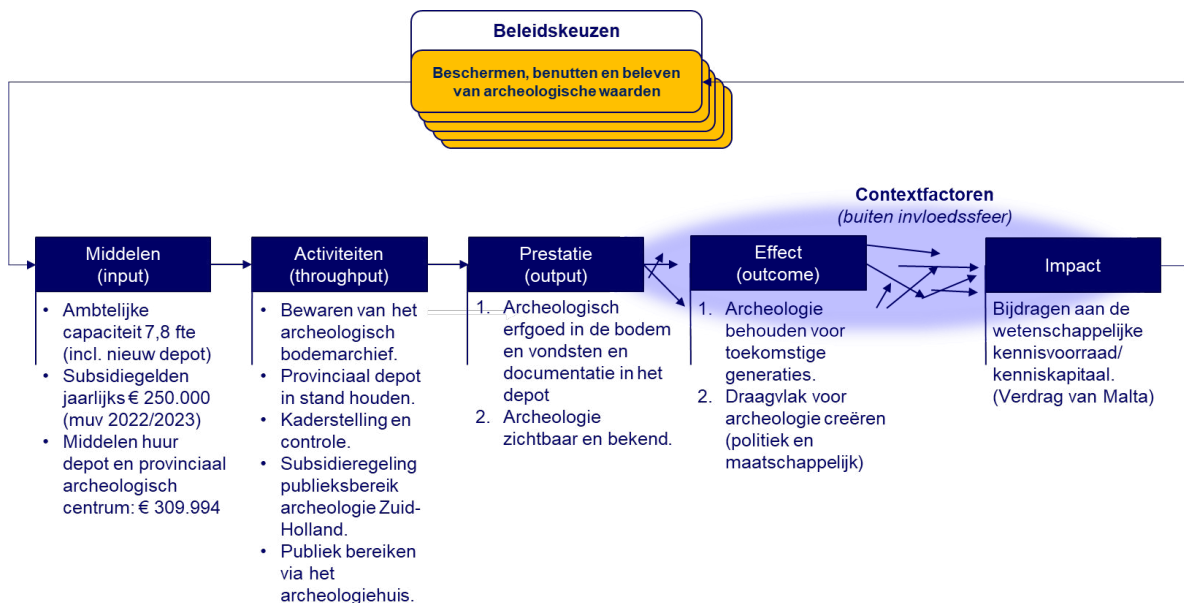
Beleidskeuzen

Beschermen, benutten en beleven van archeologische waarden

Contextfactoren
(buiten invloedssfeer)

Middelen
(input)

Activiteiten
(throughput)

Prestatie
(output)

Effect
(outcome)

Impact

• Ambtelijke capaciteit 7,8 fte (incl. nieuw depot)
• Subsidiegelden jaarlijks € 250.000 (muv 2022/2023)
• Middelen huur depot en provinciaal archeologisch centrum: € 309.994

• Bewaren van het archeologisch bodemarchief.
• Provinciaal depot in stand houden.
• Kaderstelling en controle.
• Subsidieregeling publieksbereik archeologie Zuid-Holland.
• Publiek bereiken via het archeologiehuis.

1. Archeologisch erfgoed in de bodem en vondsten en documentatie in het depot
2. Archeologie zichtbaar en bekend.

1. Archeologie behouden voor toekomstige generaties.
2. Draagvlak voor archeologie creëren (politiek en maatschappelijk)

Bijdragen aan de wetenschappelijke kennisvoorraad/ kenniskapitaal. (Verdrag van Malta)